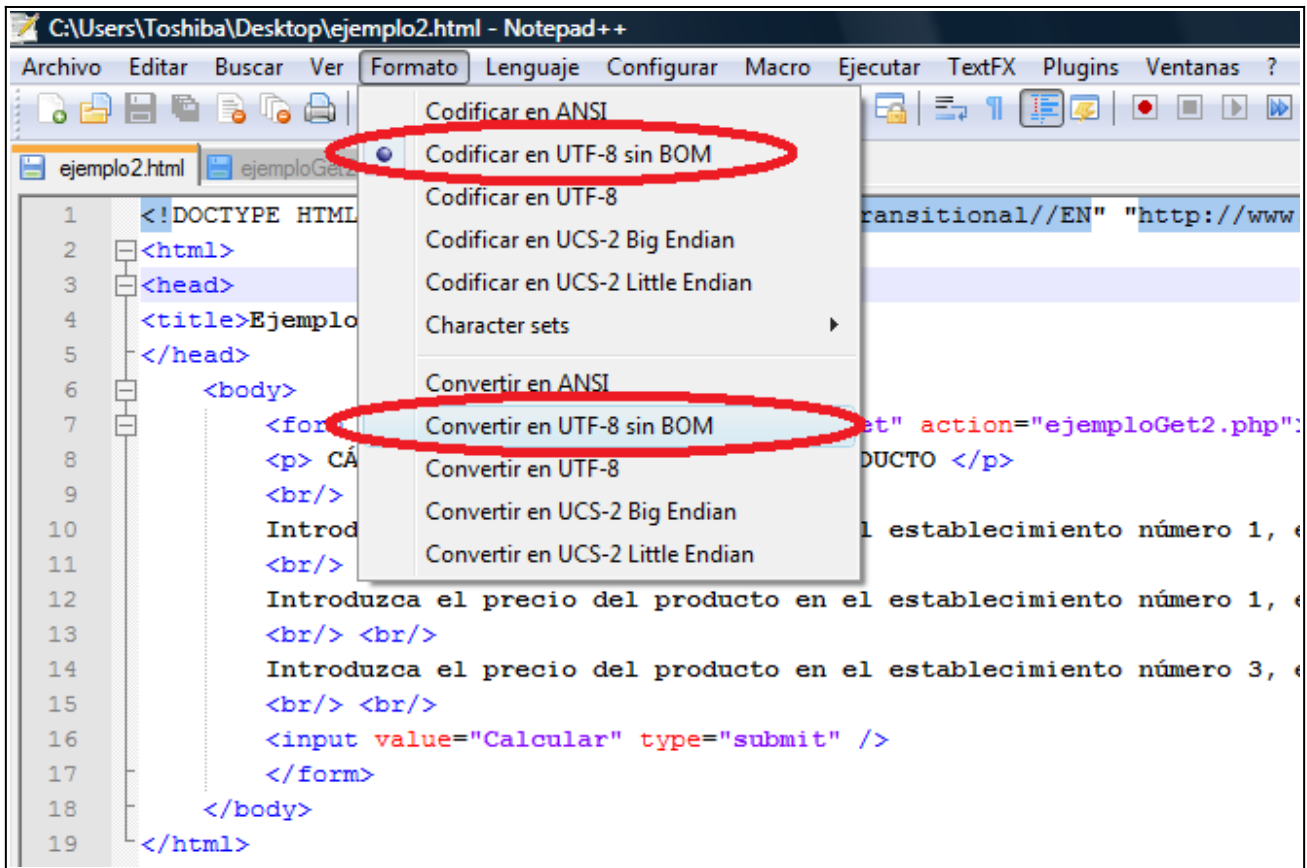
C:\Users\Toshiba\Desktop\ejemplo2.html - Notepad++

Archivo Editar Buscar Ver Formato Lenguaje Configurar Macro Ejecutar TextFX Plugins Ventanas ?

ejemplo2.html ejemploGet2

Codificar en ANSI
Codificar en UTF-8 sin BOM
Codificar en UTF-8
Codificar en UCS-2 Big Endian
Codificar en UCS-2 Little Endian
Character sets
Convertir en ANSI
Convertir en UTF-8 sin BOM
Convertir en UTF-8
Convertir en UCS-2 Big Endian
Convertir en UCS-2 Little Endian

1 <!DOCTYPE HTML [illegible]ransitional//EN" "http://www
2 <html>
3 <head>
4 <title>Ejemplo
5 </head>
6 <body>
7 <for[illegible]et" action="ejemploGet2.php">
8 <p> CÁ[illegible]DUCTO </p>
9 <br/>
10 Introd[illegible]l establecimiento número 1, e
11 <br/>
12 Introduzca el precio del producto en el establecimiento número 1, e
13 <br/> <br/>
14 Introduzca el precio del producto en el establecimiento número 3, e
15 <br/> <br/>
16 <input value="Calcular" type="submit" />
17 </form>
18 </body>
19 </html>